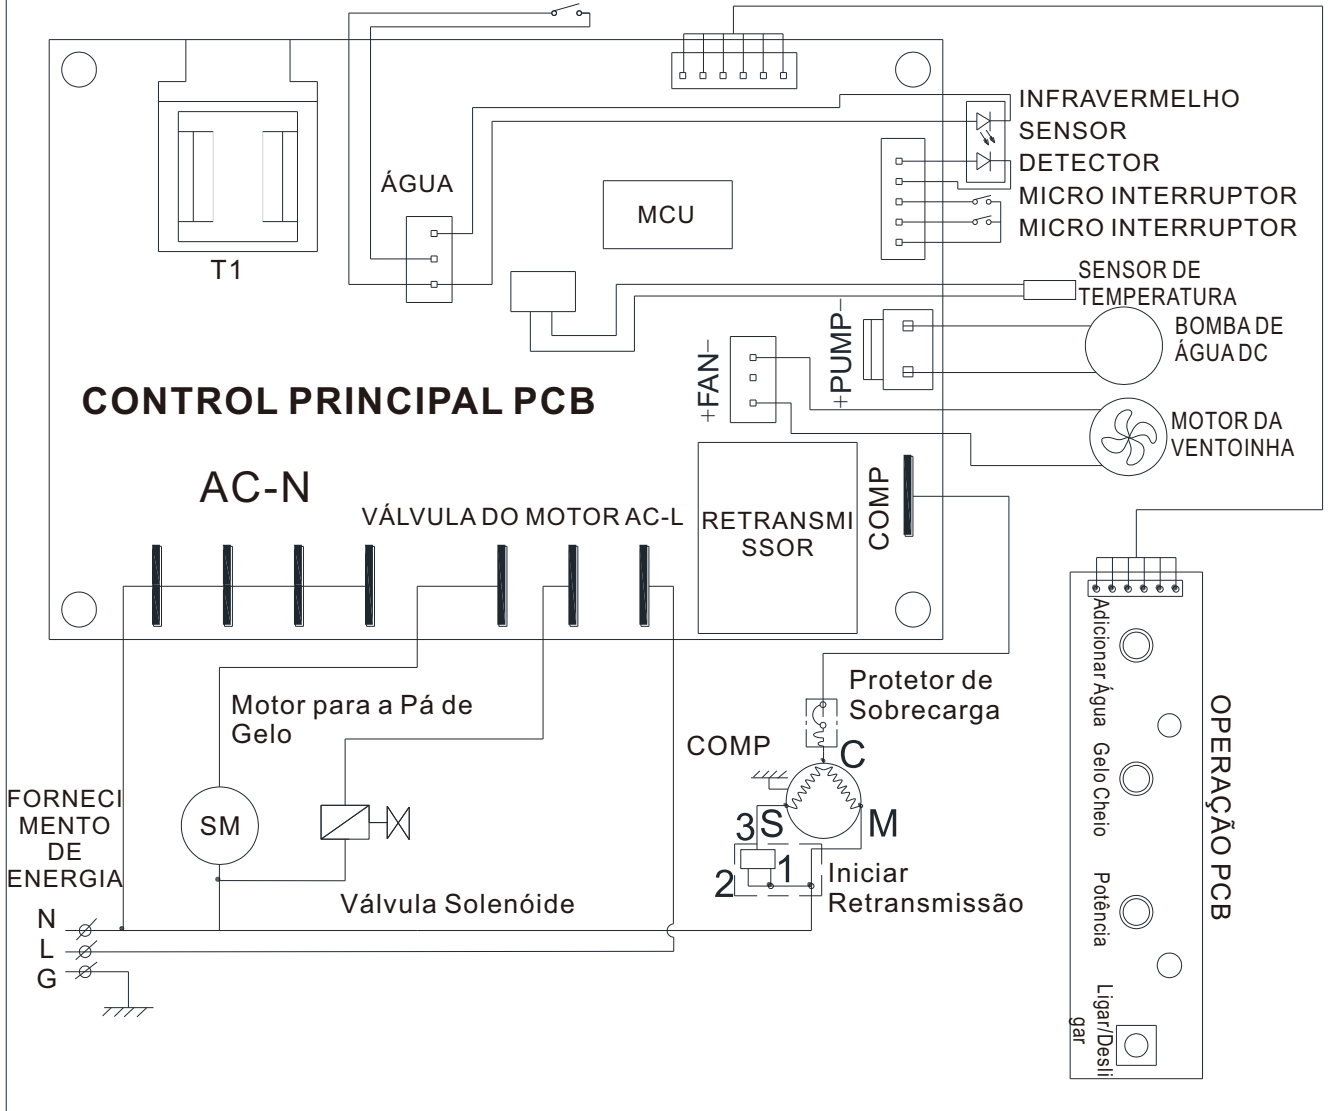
INFRAVERMELHO
SENSOR
DETECTOR
MICRO INTERRUPTOR
MICRO INTERRUPTOR

ÁGUA

MCU

T1

SENSOR DE TEMPERATURA

BOMBA DE ÁGUA DC

MOTOR DA VENTOINHA

+PUMP−

+FAN−

CONTROL PRINCIPAL PCB

AC-N

VÁLVULA DO MOTOR AC-L

RETRANSMISSOR

COMP

Protetor de Sobrecarga

COMP

C

3 S

M

2

1

Iniciar Retransmissão

Motor para a Pá de Gelo

SM

Válvula Solenóide

FORNECIMENTO DE ENERGIA

N
L
G

OPERAÇÃO PCB

Adicionar Água

Gelo Cheio

Potência

Ligar/Desligar